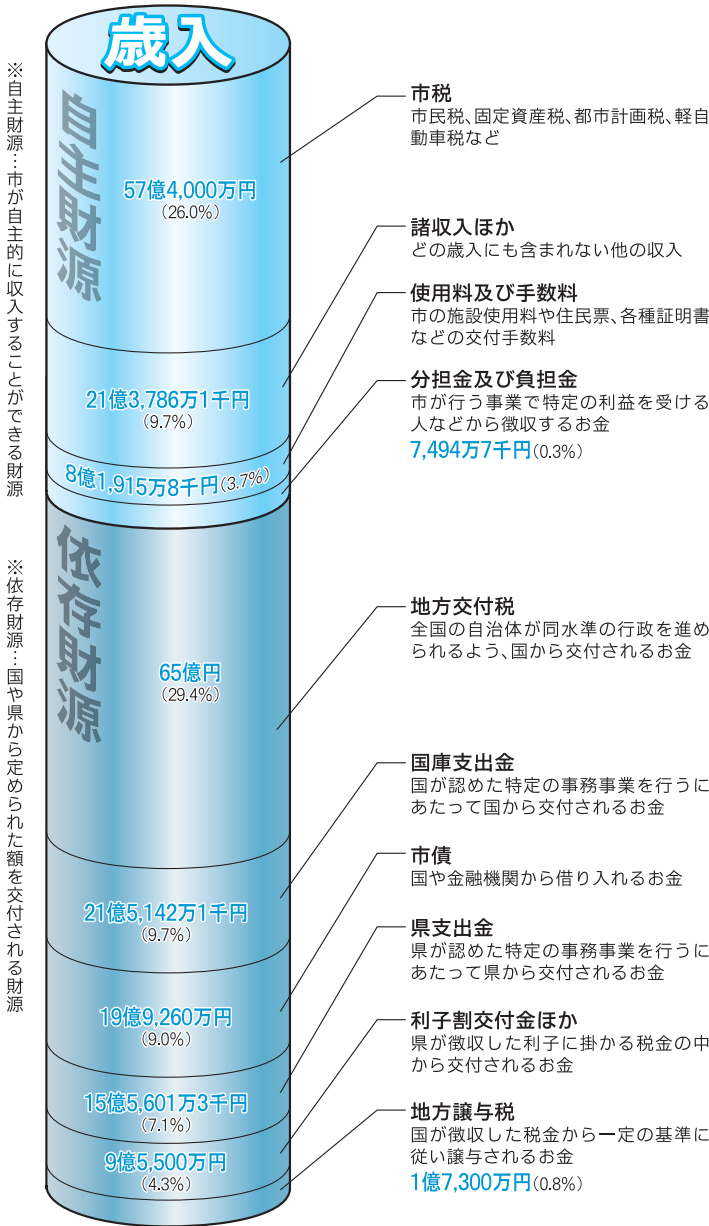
歳入

※自主財源…市が自主的に収入することができる財源

※依存財源…国や県から定められた額を交付される財源

自主財源

57億4,000万円
(26.0%)

21億3,786万1千円
(9.7%)

8億1,915万8千円(3.7%)

依存財源

65億円
(29.4%)

21億5,142万1千円
(9.7%)

19億9,260万円
(9.0%)

15億5,601万3千円
(7.1%)

9億5,500万円
(4.3%)

市税
市民税、固定資産税、都市計画税、軽自動車税など

諸収入ほか
どの歳入にも含まれない他の収入

使用料及び手数料
市の施設使用料や住民票、各種証明書などの交付手数料

分担金及び負担金
市が行う事業で特定の利益を受ける人などから徴収するお金
7,494万7千円(0.3%)

地方交付税
全国の自治体が同水準の行政を進められるよう、国から交付されるお金

国庫支出金
国が認めた特定の事務事業を行うにあたって国から交付されるお金

市債
国や金融機関から借り入れるお金

県支出金
県が認めた特定の事務事業を行うにあたって県から交付されるお金

利子割交付金ほか
県が徴収した利子に掛かる税金の中から交付されるお金

地方譲与税
国が徴収した税金から一定の基準に従い譲与されるお金
1億7,300万円(0.8%)